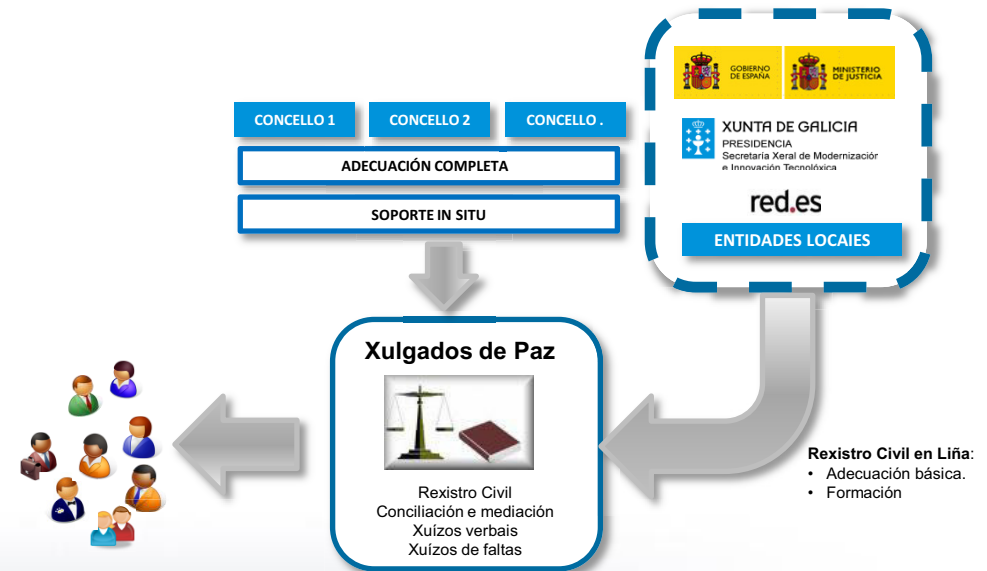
CONCELLO 1
CONCELLO 2
CONCELLO .
ADECUACIÓN COMPLETA
SOPORTE IN SITU

GOBIERNO DE ESPAÑA
MINISTERIO DE JUSTICIA
XUNTA DE GALICIA
PRESIDENCIA
Secretaría Xeral de Modernización e Innovación Tecnolóxica
red.es
ENTIDADES LOCAIS

Xulgados de Paz

Rexistro Civil
Conciliación e mediación
Xuízos verbais
Xuízos de faltas

Rexistro Civil en Liña:
• Adecuación básica.
• Formación